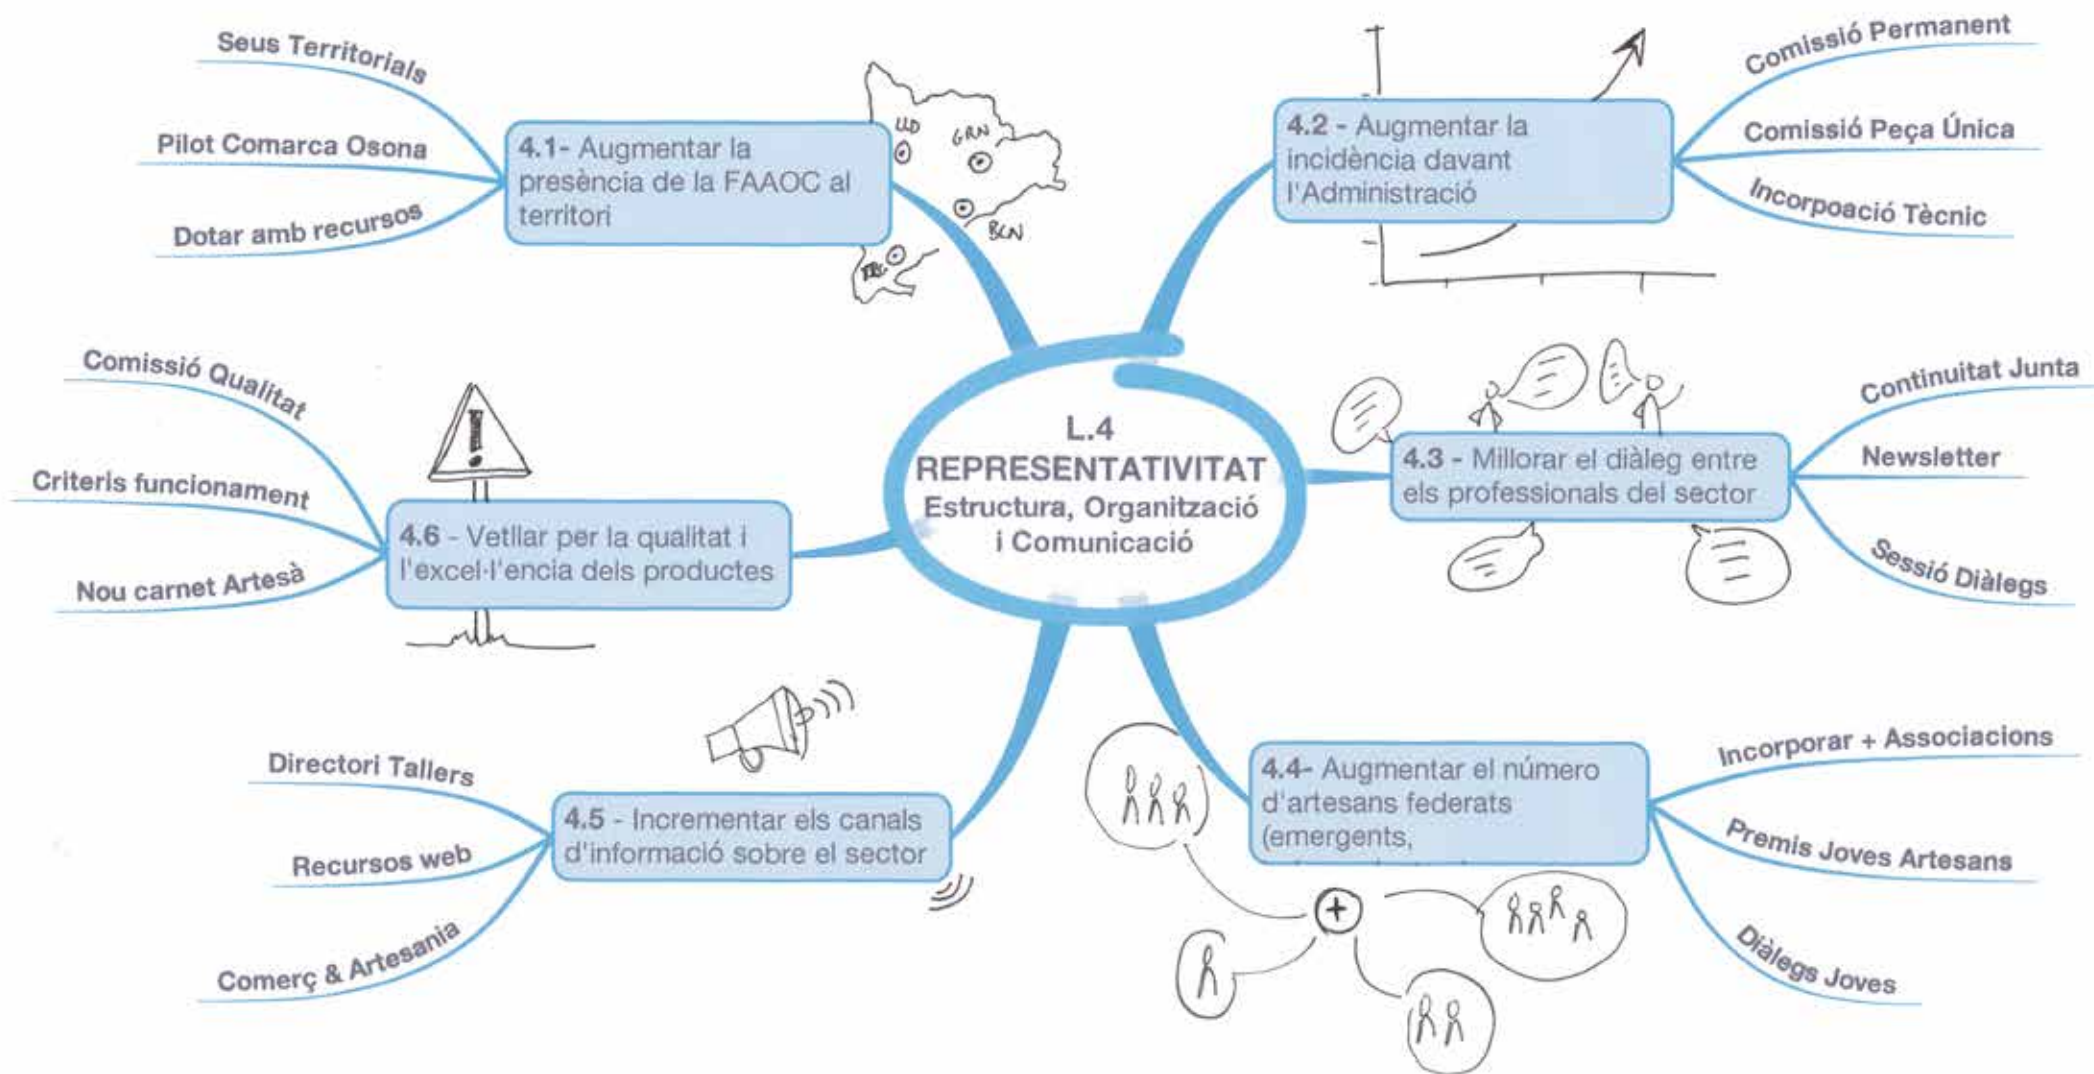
L.4
REPRESENTATIVITAT
Estructura, Organització i Comunicació

4.1- Augmentar la presència de la FAAOC al territori

Seus Territorials

Pilot Comarca Osona

Dotar amb recursos

LLD

GRN

BCN

TRG

4.2 - Augmentar la incidència davant l'Administració

Comissió Permanent

Comissió Peça Única

Incorpoació Tècnic

4.3 - Millorar el diàleg entre els professionals del sector

Continuitat Junta

Newsletter

Sessió Diàlegs

4.4- Augmentar el número d'artesans federats (emergents,

Incorporar + Associacions

Premis Joves Artesans

Diàlegs Joves

4.5 - Incrementar els canals d'informació sobre el sector

Directori Tallers

Recursos web

Comerç & Artesania

4.6 - Vetllar per la qualitat i l'excel·l'encia dels productes

Comissió Qualitat

Criteris funcionament

Nou carnet Artesà